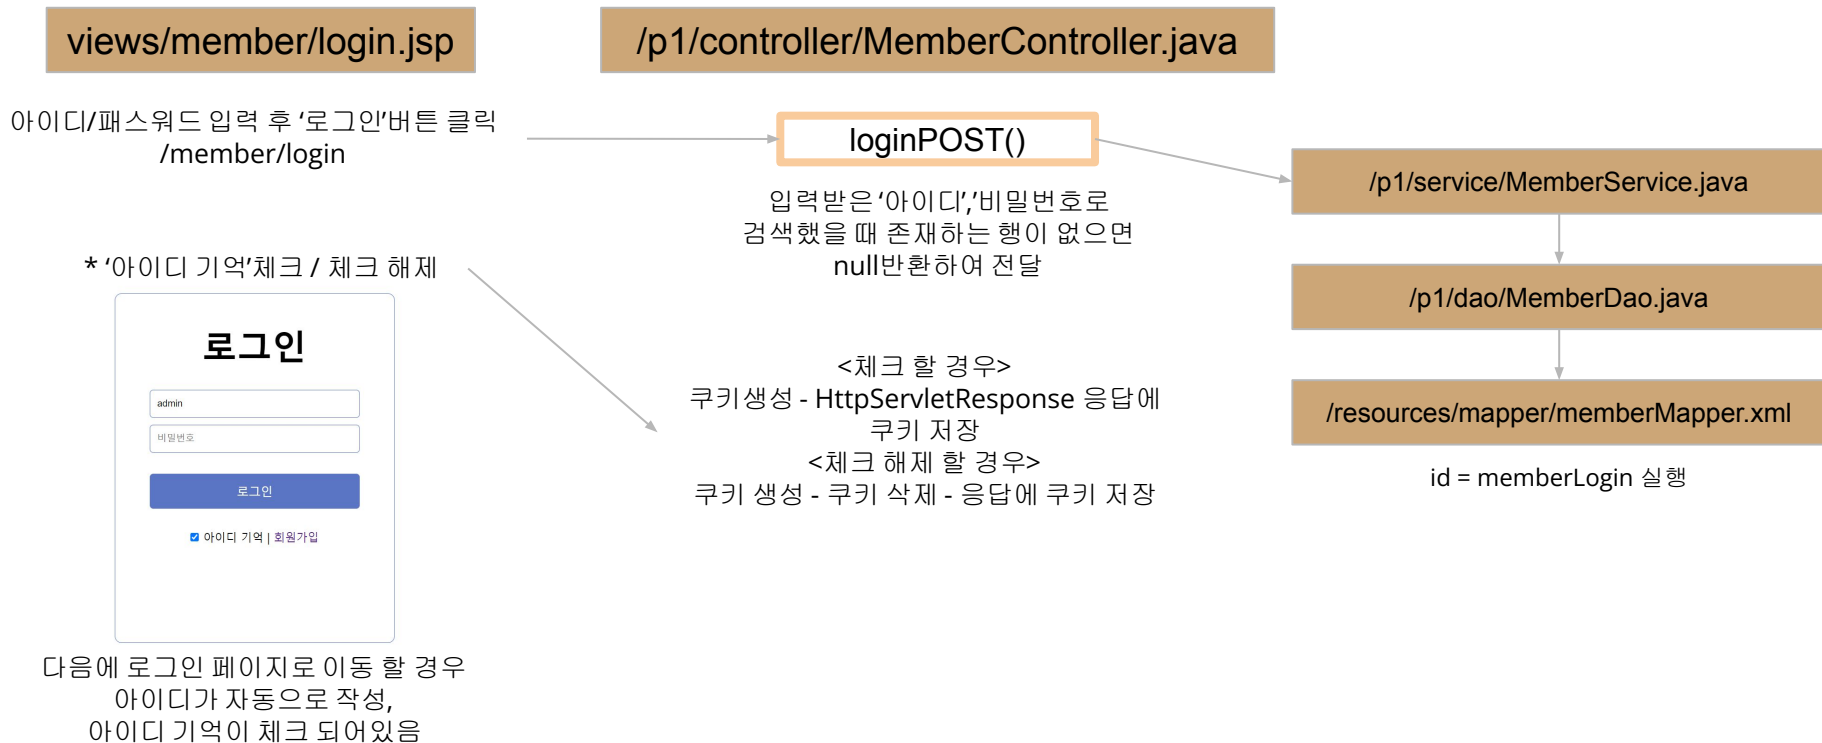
views/member/login.jsp

/p1/controller/MemberController.java

아이디/패스워드 입력 후 '로그인'버튼 클릭
/member/login

loginPOST()

/p1/service/MemberService.java

입력받은 '아이디','비밀번호로
검색했을 때 존재하는 행이 없으면
null반환하여 전달

* '아이디 기억'체크 / 체크 해제

로그인

admin

비밀번호

로그인

아이디 기억 | 회원가입

/p1/dao/MemberDao.java

<체크 할 경우>
쿠키생성 - HttpServletResponse 응답에
쿠키 저장
<체크 해제 할 경우>
쿠키 생성 - 쿠키 삭제 - 응답에 쿠키 저장

/resources/mapper/memberMapper.xml

id = memberLogin 실행

다음에 로그인 페이지로 이동 할 경우
아이디가 자동으로 작성,
아이디 기억이 체크 되어있음